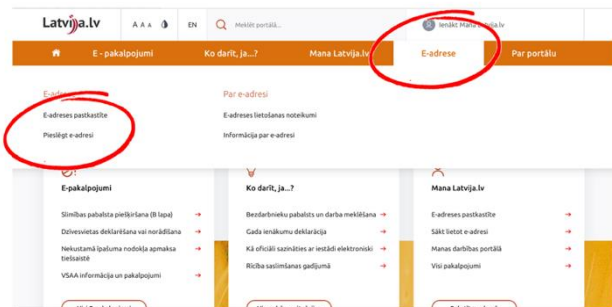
Latvija.lv

A A A

EN

Meklēt portālā...

Ienākt Mana Latvija.lv

E - pakalpojumi

Ko darīt, ja...?

Mana Latvija.lv

E-adrese

Par portālu

E-adrese

E-adreses pastkastīte

Pieslēgt e-adresi

Par e-adresi

E-adreses lietošanas noteikumi

Informācija par e-adresi

E-pakalpojumi

Slimības pabalsta pieškiršana (B lapa)

Dzīvesvietas deklarēšana vai norādīšana

Nekustamā īpašuma nodokļa apmaksa tiešsaistē

VSAA informācija un pakalpojumi

Ko darīt, ja...?

Bezdarbnieku pabalsts un darba meklēšana

Gada ienākumu deklarācija

Kā oficiāli sazināties ar iestādi elektroniski

Rīcība saslimšanas gadījumā

Mana Latvija.lv

E-adreses pastkastīte

Sākt lietot e-adresi

Manas darbības portālā

Visi pakalpojumi